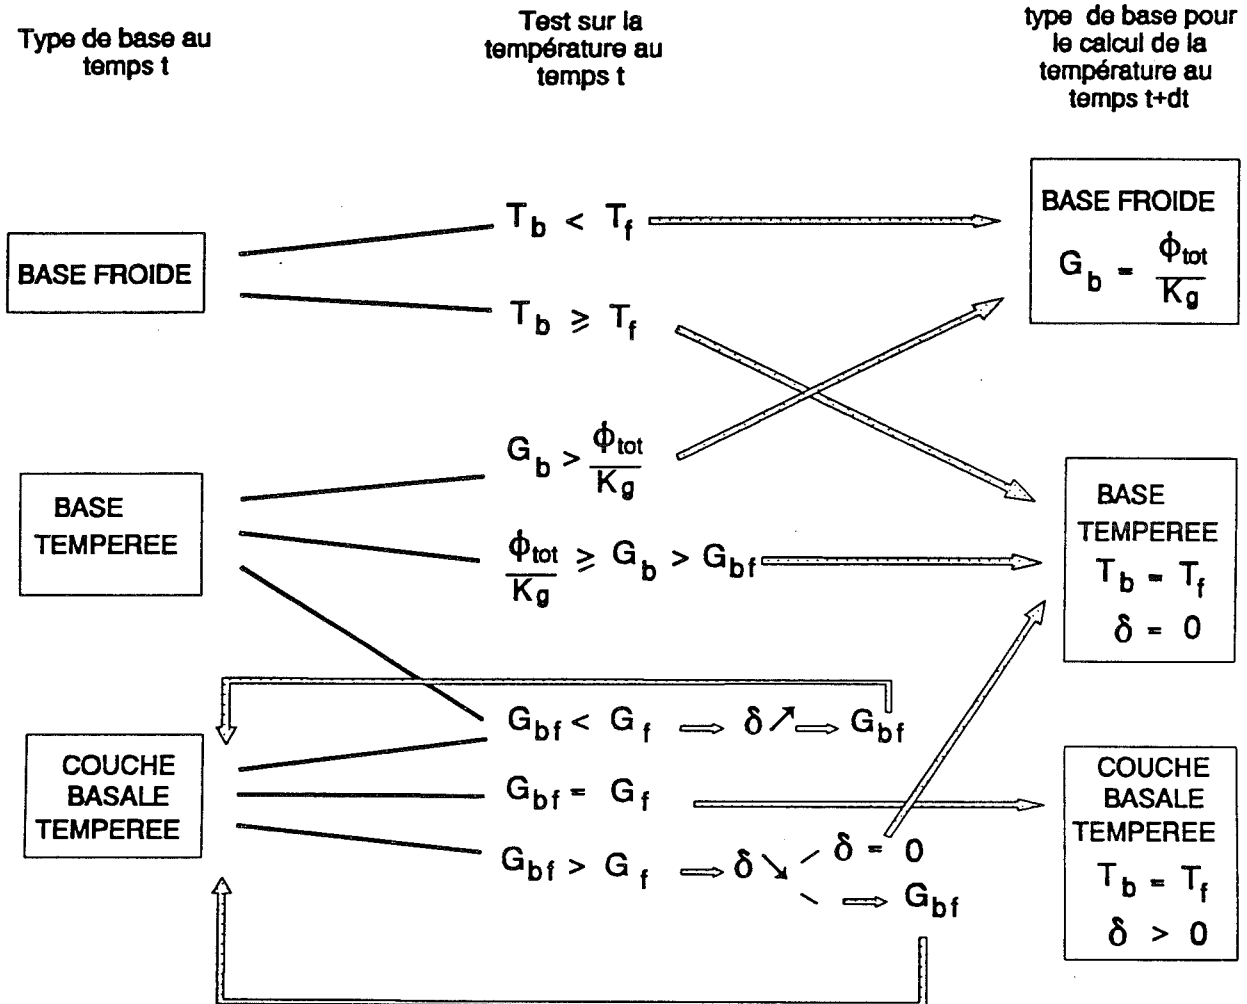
Type de base au temps t

Test sur la température au temps t

type de base pour le calcul de la température au temps t+dt

BASE FROIDE

$T_b < T_f$

$T_b \geqslant T_f$

BASE FROIDE
$G_b = \frac{\phi_{tot}}{K_g}$

BASE TEMPEREE

$G_b > \frac{\phi_{tot}}{K_g}$

$\frac{\phi_{tot}}{K_g} \geqslant G_b > G_{bf}$

BASE TEMPEREE
$T_b = T_f$
$\delta = 0$

COUCHE BASALE TEMPEREE

$G_{bf} < G_f \Longrightarrow \delta \nearrow \Longrightarrow G_{bf}$

$G_{bf} = G_f$

$G_{bf} > G_f \Longrightarrow \delta \searrow$ $\delta = 0$ $\Longrightarrow G_{bf}$

COUCHE BASALE TEMPEREE
$T_b = T_f$
$\delta > 0$